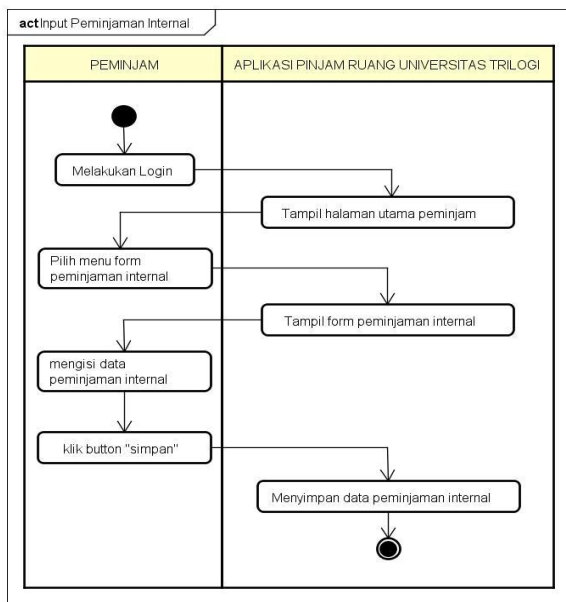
act Input Peminjaman Internal

| PEMINJAM | APLIKASI PINJAM RUANG UNIVERSITAS TRILOGI |
|---|---|

Melakukan Login

Tampil halaman utama peminjam

Pilih menu form peminjaman internal

Tampil form peminjaman internal

mengisi data peminjaman internal

klik button "simpan"

Menyimpan data peminjaman internal